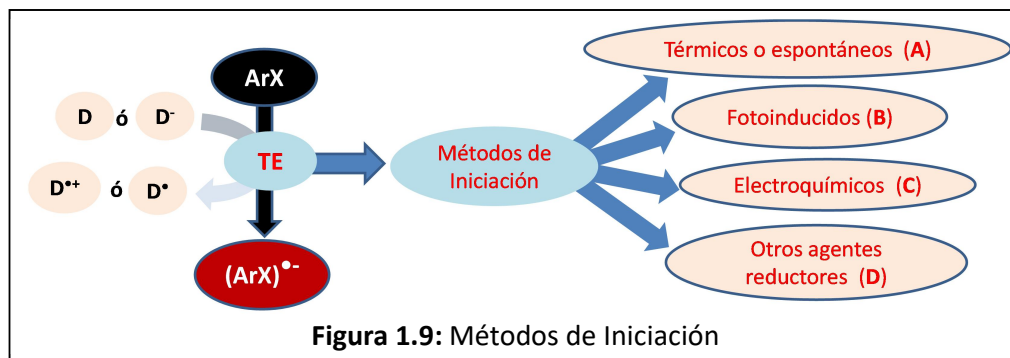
ArX

D ó D$^{-}$

TE

D$^{\bullet+}$ ó D$^{\bullet}$

(ArX)$^{\bullet-}$

Métodos de Iniciación

Térmicos o espontáneos (A)

Fotoinducidos (B)

Electroquímicos (C)

Otros agentes reductores (D)

Figura 1.9: Métodos de Iniciación